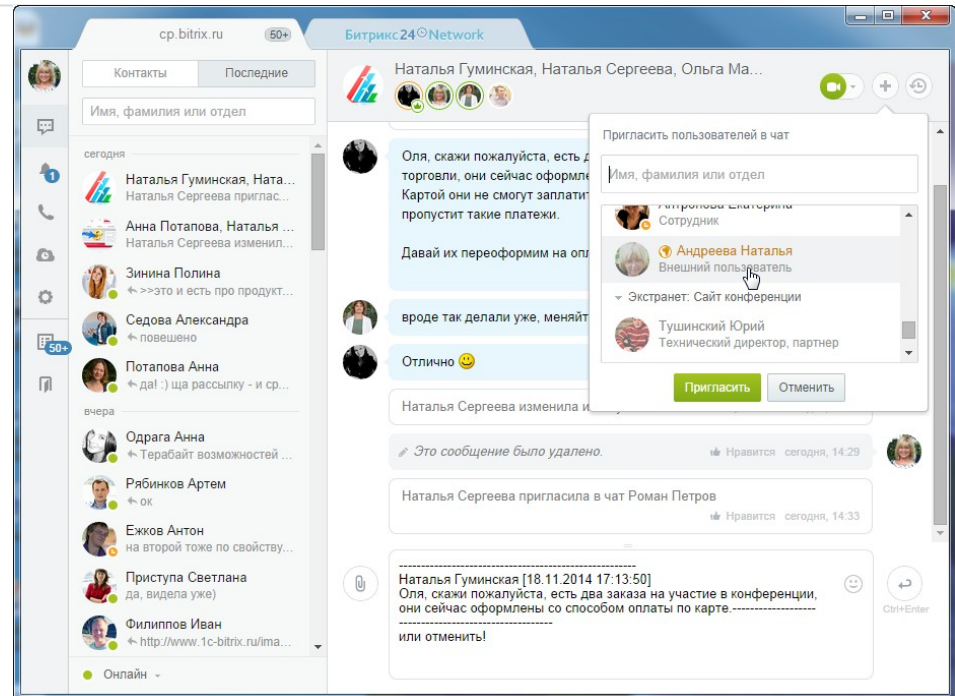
cp.bitrix.ru 50+

Битрикс24 Network

Контакты Последние

Имя, фамилия или отдел

сегодня

Наталья Гуминская, Ната...
Наталья Сергеева приглас...

Анна Потапова, Наталья ...
Наталья Сергеева изменил...

Зинина Полина
>>это и есть про продукт...

Седова Александра
повешено

Потапова Анна
да! :) ща рассылку - и ср...

вчера

Одрага Анна
Терабайт возможностей ...

Рябинков Артем
ок

Ежков Антон
на второй тоже по свойству...

Приступа Светлана
да, видела уже)

Филиппов Иван
http://www.1c-bitrix.ru/ima...

Онлайн

1

50+

Наталья Гуминская, Наталья Сергеева, Ольга Ма...

Оля, скажи пожалуйста, есть д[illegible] торговли, они сейчас оформле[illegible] Картой они не смогут заплати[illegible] пропустит такие платежи.

Давай их переоформим на опл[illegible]

вроде так делали уже, менят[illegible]

Отлично

Наталья Сергеева изменила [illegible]

Это сообщение было удалено.
Нравится сегодня, 14:29

Наталья Сергеева пригласила в чат Роман Петров
Нравится сегодня, 14:33

Пригласить пользователей в чат

Имя, фамилия или отдел

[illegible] Екатерина
Сотрудник

Андреева Наталья
Внешний пользователь

Экстранет: Сайт конференции

Тушинский Юрий
Технический директор, партнер

Пригласить Отменить

------------------------------------------------------
Наталья Гуминская [18.11.2014 17:13:50]
Оля, скажи пожалуйста, есть два заказа на участие в конференции, они сейчас оформлены со способом оплаты по карте.--------------------
------------------------------------------------------
или отменить!

Ctrl+Enter